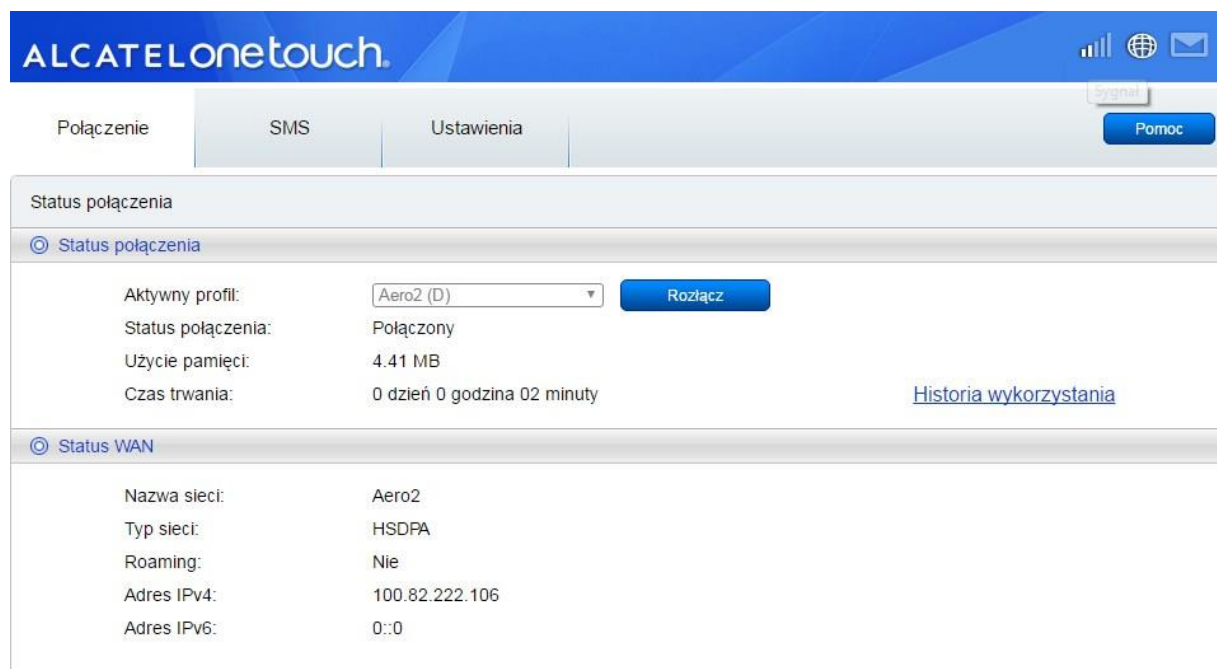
ALCATELonetouch.

Sygnał

Połączenie SMS Ustawienia

Pomoc

Status połączenia

Status połączenia

Aktywny profil: Aero2 (D) Rozłącz

Status połączenia: Połączony

Użycie pamięci: 4.41 MB

Czas trwania: 0 dzień 0 godzina 02 minuty

Historia wykorzystania

Status WAN

Nazwa sieci: Aero2

Typ sieci: HSDPA

Roaming: Nie

Adres IPv4: 100.82.222.106

Adres IPv6: 0::0